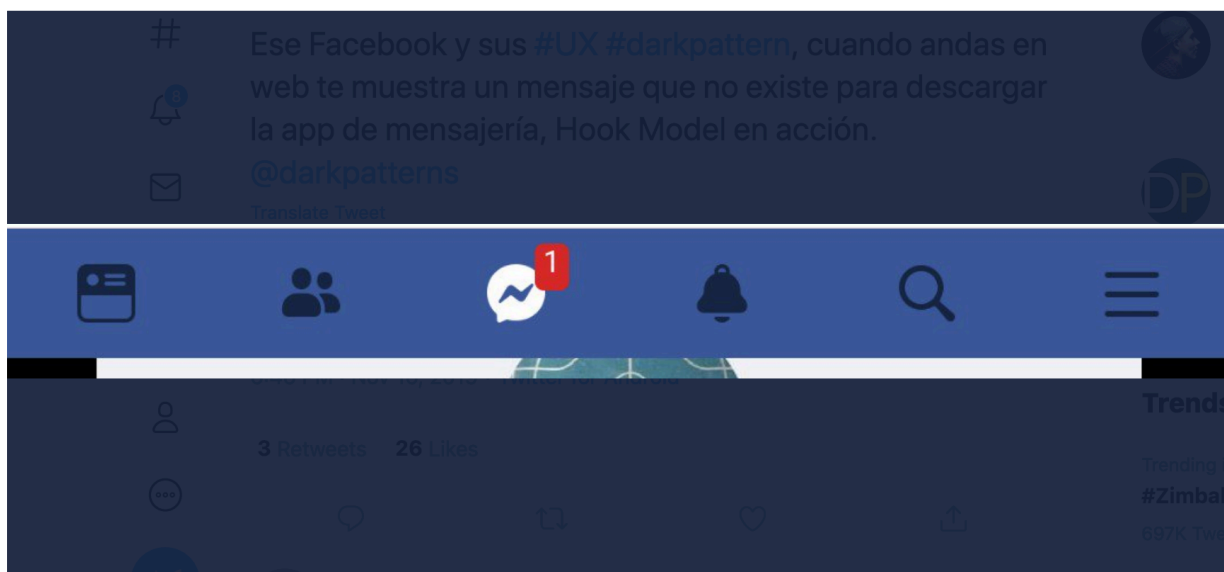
Ese Facebook y sus #UX #darkpattern, cuando andas en web te muestra un mensaje que no existe para descargar la app de mensajería, Hook Model en acción. @darkpatterns

Translate Tweet

1

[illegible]

3 Retweets 26 Likes

Trends

Trending

#Zimba

697K Tw